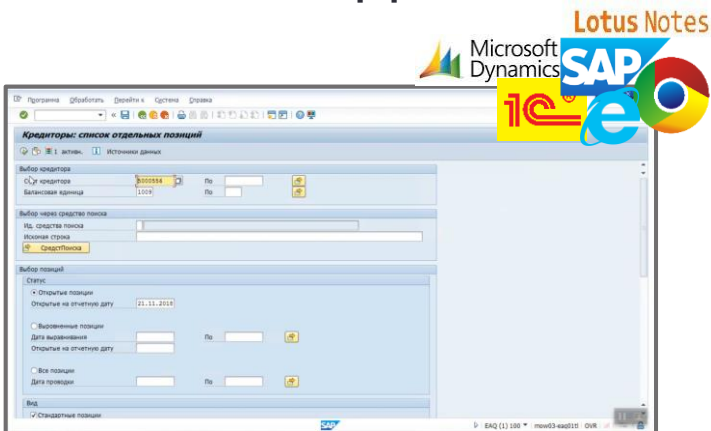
Lotus Notes

Microsoft Dynamics

SAP

1C

Программа Обработать Перейти к Система Справка

Кредиторы: список отдельных позиций

1 активн. Источники данных

Выбор кредитора

Счет кредитора 3000594 По

Балансовая единица 1008 По

Выбор через средство поиска

Ид. средства поиска

Искомая строка

СредствПоиска

Выбор позиций

Статус

Открытые позиции

Открытые на отчетную дату 21.11.2019

Выровненные позиции

Дата выравнивания По

Открытые на отчетную дату

Все позиции

Дата проводки По

Вид

Стандартные позиции

SAP

EAQ (1) 100 mow03-eaq01tl OVR